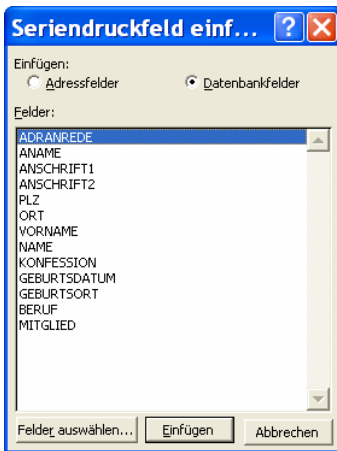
Seriendruckfeld einf...

Einfügen:
Adressfelder
Datenbankfelder

Felder:
ADRANREDE
ANAME
ANSCHRIFT1
ANSCHRIFT2
PLZ
ORT
VORNAME
NAME
KONFESSION
GEBURTSDATUM
GEBURTSORT
BERUF
MITGLIED

Felder auswählen...
Einfügen
Abbrechen